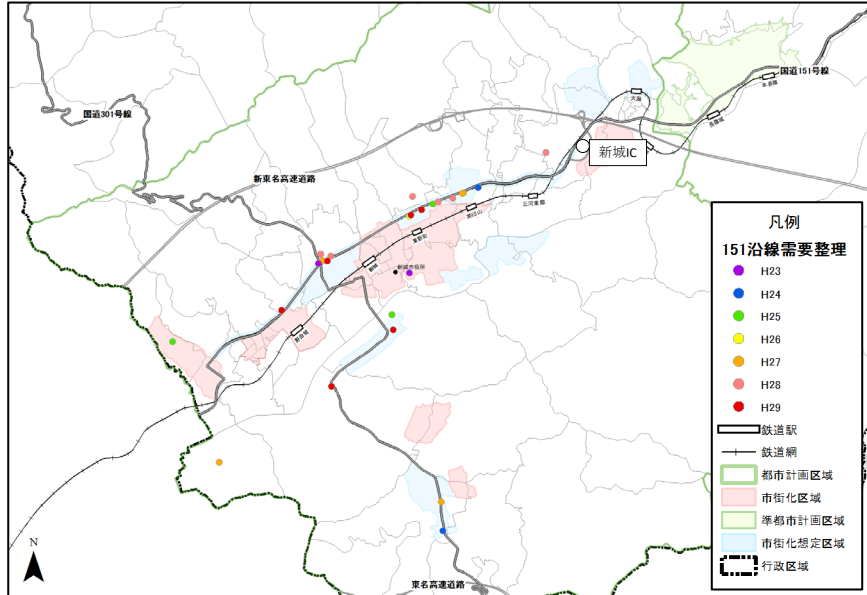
国道151号線

国道301号線

新城IC

新東名高速道路

凡例

151沿線需要整理

H23

H24

H25

H26

H27

H28

H29

鉄道駅

鉄道網

都市計画区域

市街化区域

準都市計画区域

市街化想定区域

行政区域

東名高速道路

N